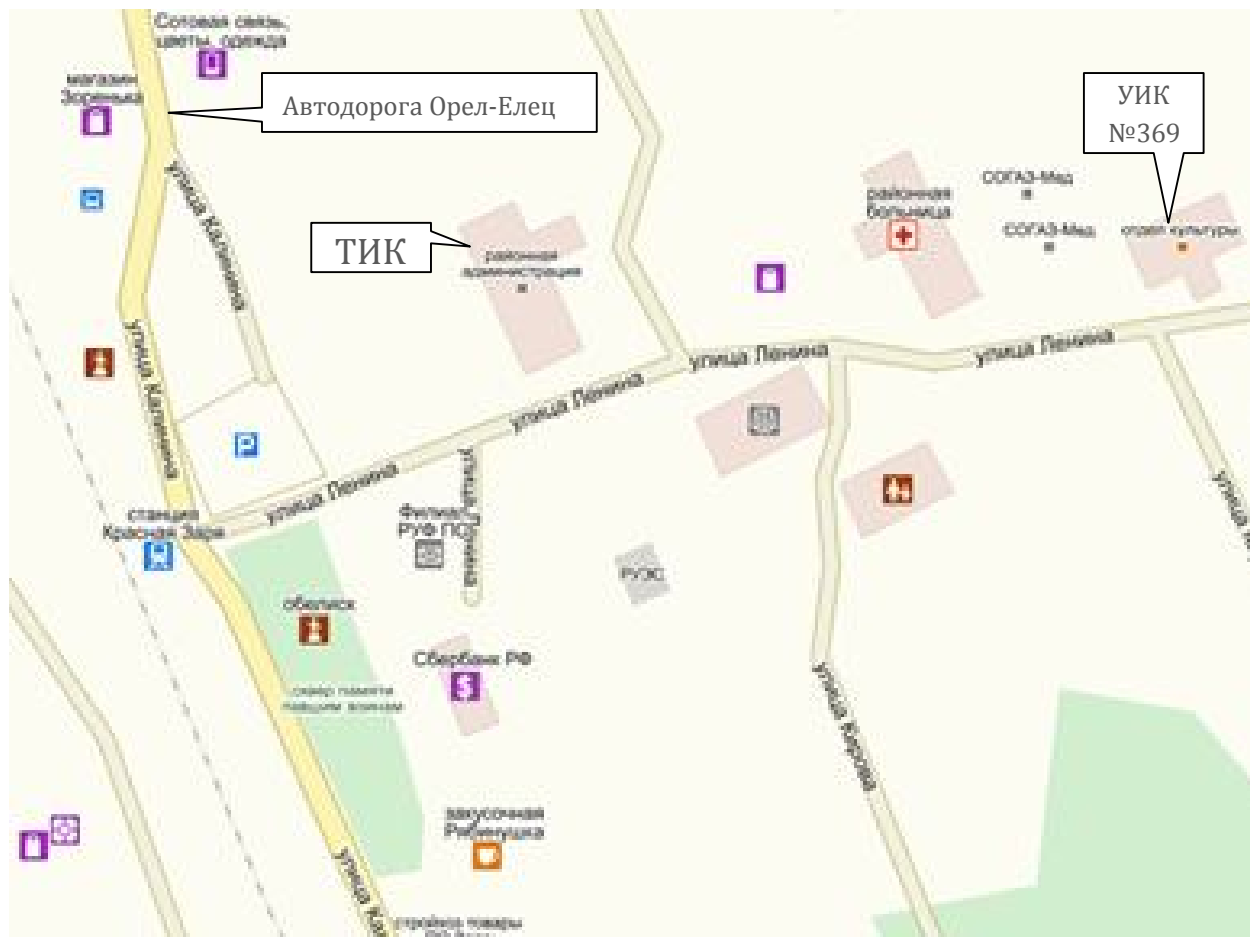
Сотовая связь, цветы, одежда

магазин Зоренька

Автодорога Орел-Елец

УИК №369

улица Калинина

ТИК

районная администрация

районная больница

СОГАЗ-Мед

СОГАЗ-Мед

отдел культуры

улица Калинина

улица Ленина

улица Ленина

улица Ленина

улица Ленина

улица Первомайская

станция Красная Заря

Филиал РУФ ПС

РУЭС

обелиск

Сбербанк РФ

сквер памяти павшим воинам

улица Кирова

закусочная Рябинушка

улица Калинина

строительные товары

улица К